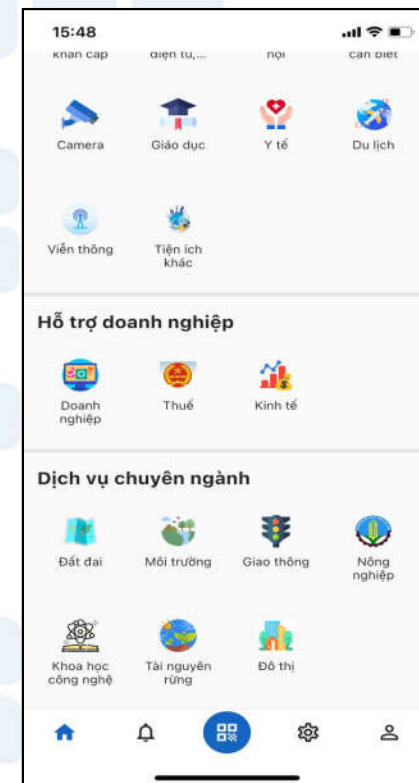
15:48

Khẩn cấp

điện tử,...

nội

cần biết

Camera

Giáo dục

Y tế

Du lịch

Viễn thông

Tiện ích khác

Hỗ trợ doanh nghiệp

Doanh nghiệp

Thuế

Kinh tế

Dịch vụ chuyên ngành

Đất đai

Môi trường

Giao thông

Nông nghiệp

Khoa học công nghệ

Tài nguyên rừng

Đô thị